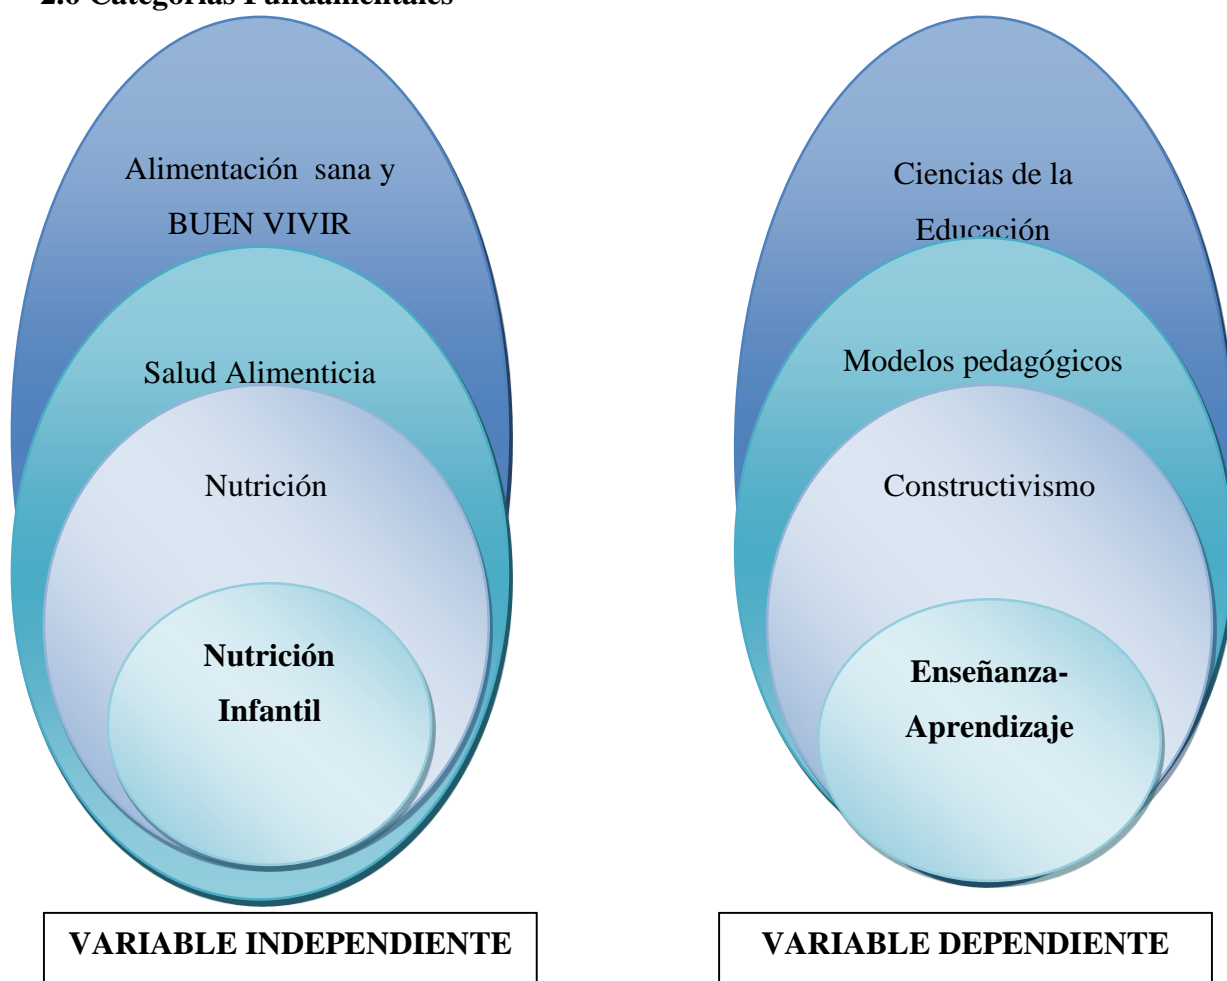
2.6 Categorías Fundamentales

Alimentación sana y BUEN VIVIR

Salud Alimenticia

Nutrición

**Nutrición Infantil**

VARIABLE INDEPENDIENTE

Ciencias de la Educación

Modelos pedagógicos

Constructivismo

**Enseñanza-Aprendizaje**

VARIABLE DEPENDIENTE